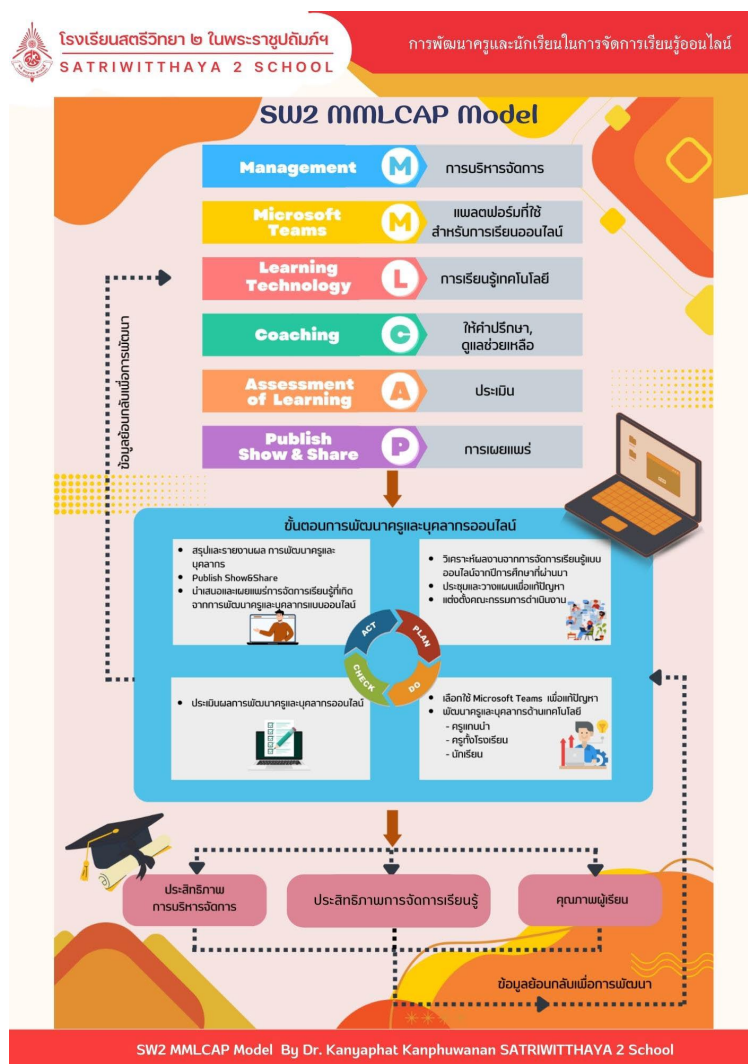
โรงเรียนสตรีวิทยา ๒ ในพระราชูปถัมภ์ฯ
SATRIWITTHAYA 2 SCHOOL

การพัฒนาครูและนักเรียนในการจัดการเรียนรู้ออนไลน์

SW2 MMLCAP Model

| | | |
|---|---|---|
| Management | M | การบริหารจัดการ |
| Microsoft Teams | M | แพลตฟอร์มที่ใช้สำหรับการเรียนออนไลน์ |
| Learning Technology | L | การเรียนรู้เทคโนโลยี |
| Coaching | C | ให้คำปรึกษา, ดูแลช่วยเหลือ |
| Assessment of Learning | A | ประเมิน |
| Publish Show & Share | P | การเผยแพร่ |

ข้อมูลย้อนกลับเพื่อการพัฒนา

ขั้นตอนการพัฒนาครูและบุคลากรออนไลน์

• สรุปและรายงานผล การพัฒนาครูและบุคลากร
• Publish Show&Share
• นำเสนอและเผยแพร่การจัดการเรียนรู้ที่เกิดจากการพัฒนาครูและบุคลากรแบบออนไลน์

• วิเคราะห์ผลงานจากการจัดการเรียนรู้แบบออนไลน์จากปีการศึกษาที่ผ่านมา
• ประชุมและวางแผนเพื่อแก้ปัญหา
• แต่งตั้งคณะกรรมการดำเนินงาน

ACT
PLAN
CHECK
DO

• ประเมินผลการพัฒนาครูและบุคลากรออนไลน์

• เลือกใช้ Microsoft Teams เพื่อแก้ปัญหา
• พัฒนาครูและบุคลากรด้านเทคโนโลยี
- ครูแกนนำ
- ครูทั้งโรงเรียน
- นักเรียน

ประสิทธิภาพการบริหารจัดการ
ประสิทธิภาพการจัดการเรียนรู้
คุณภาพผู้เรียน

ข้อมูลย้อนกลับเพื่อการพัฒนา

SW2 MMLCAP Model By Dr. Kanyaphat Kanphuwanan SATRIWITTHAYA 2 School